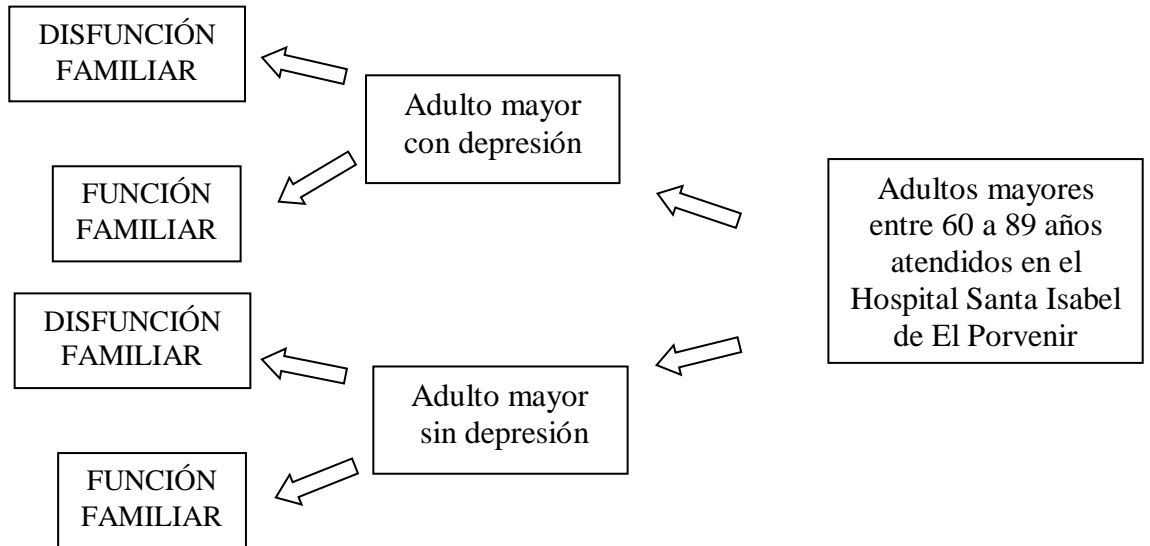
Adultos mayores entre 60 a 89 años atendidos en el Hospital Santa Isabel de El Porvenir

Adulto mayor con depresión

DISFUNCIÓN FAMILIAR

FUNCIÓN FAMILIAR

Adulto mayor sin depresión

DISFUNCIÓN FAMILIAR

FUNCIÓN FAMILIAR